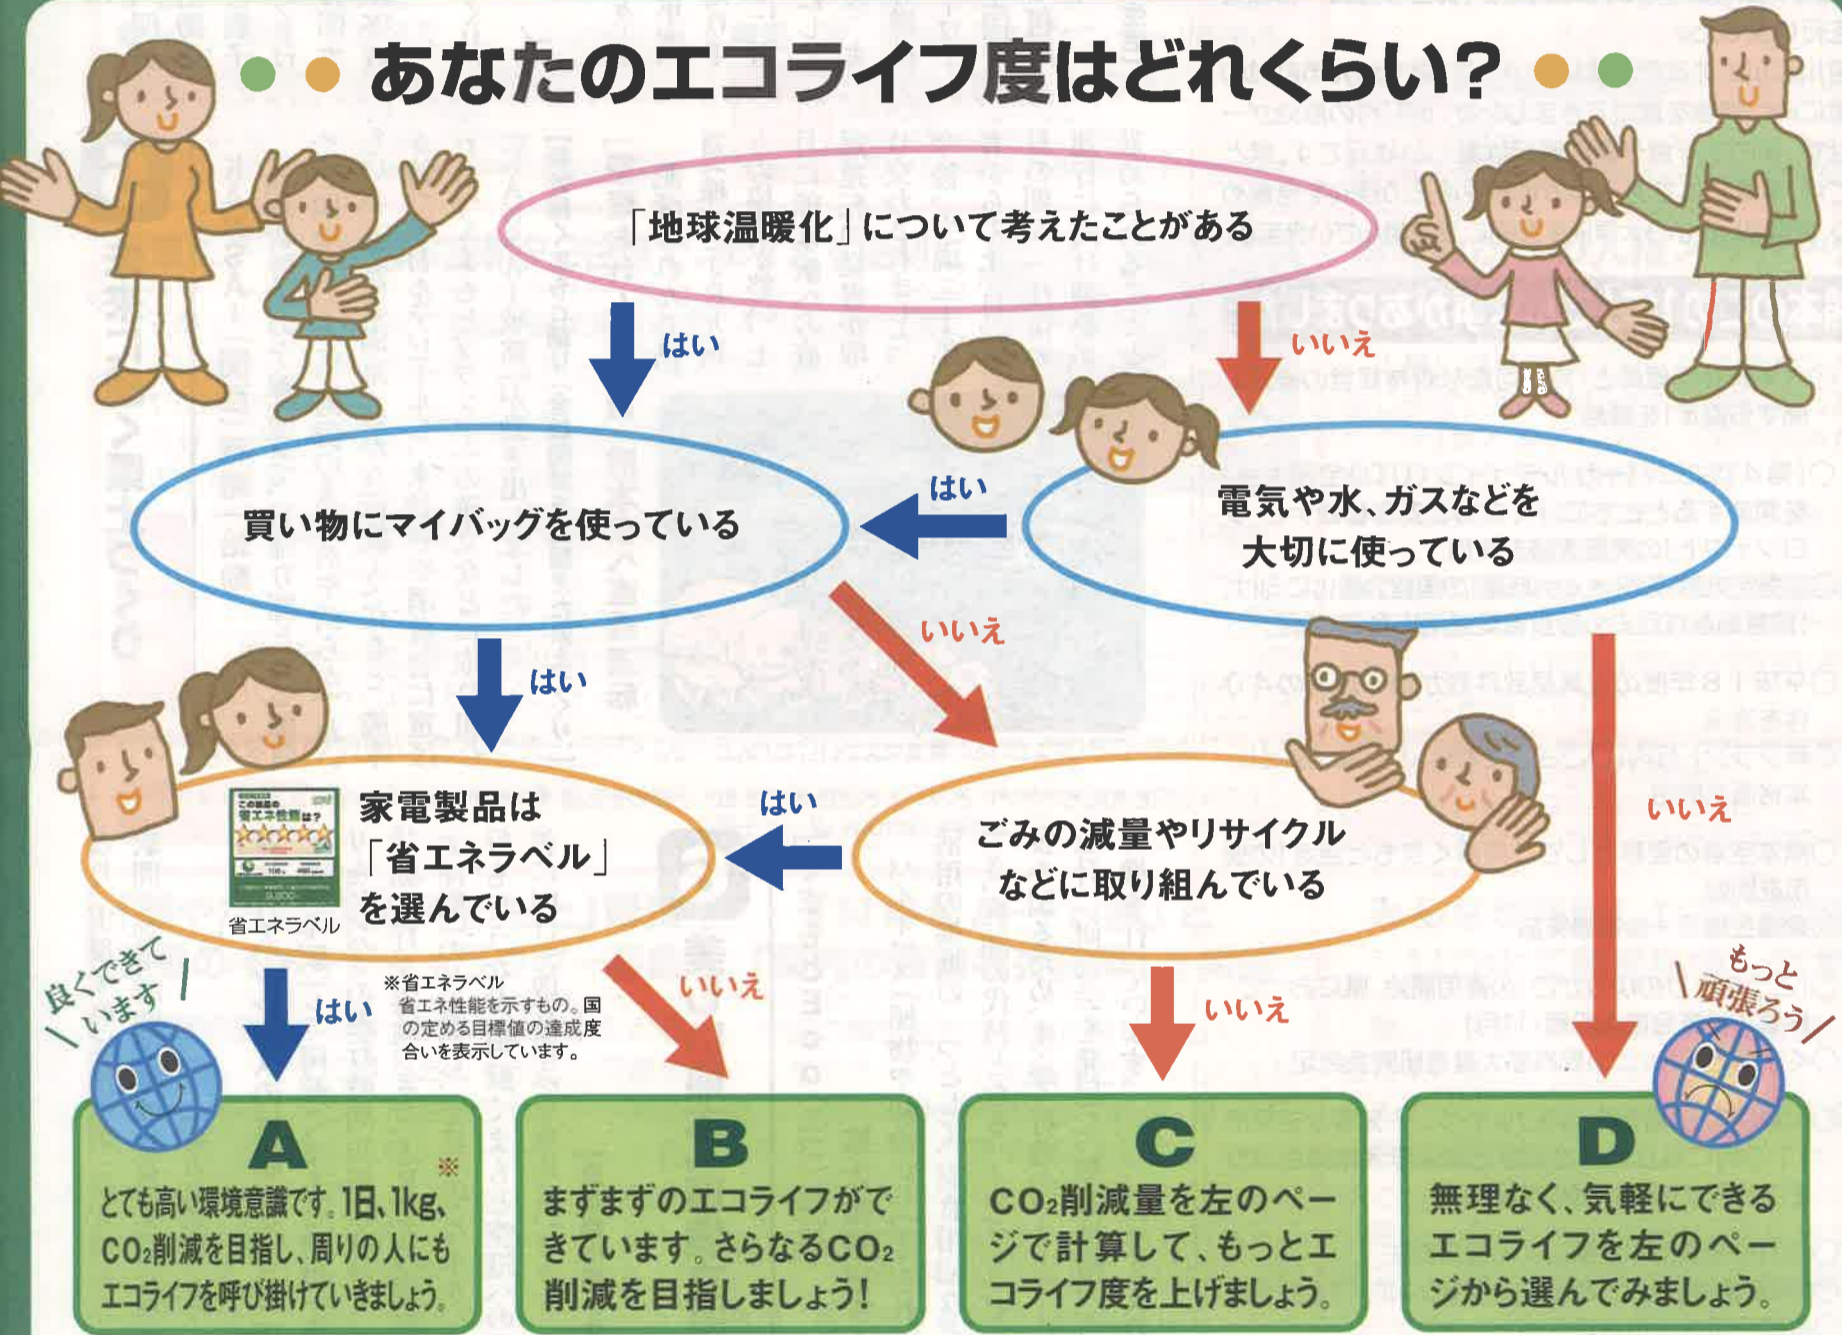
あなたのエコライフ度はどれくらい?

「地球温暖化」について考えたことがある

はい

いいえ

買い物にマイバッグを使っている

はい

電気や水、ガスなどを大切に使っている

はい

いいえ

いいえ

家電製品は「省エネラベル」を選んでいる

省エネラベル

はい

ごみの減量やリサイクルなどに取り組んでいる

良くできています

はい

※省エネラベル
省エネ性能を示すもの。国の定める目標値の達成度合いを表示しています。

いいえ

いいえ

もっと頑張ろう

A
※
とても高い環境意識です。1日、1kg、$CO_2$削減を目指し、周りの人にもエコライフを呼び掛けていきましょう。

B
まずまずのエコライフができています。さらなる$CO_2$削減を目指しましょう!

C
$CO_2$削減量を左のページで計算して、もっとエコライフ度を上げましょう。

D
無理なく、気軽にできるエコライフを左のページから選んでみましょう。